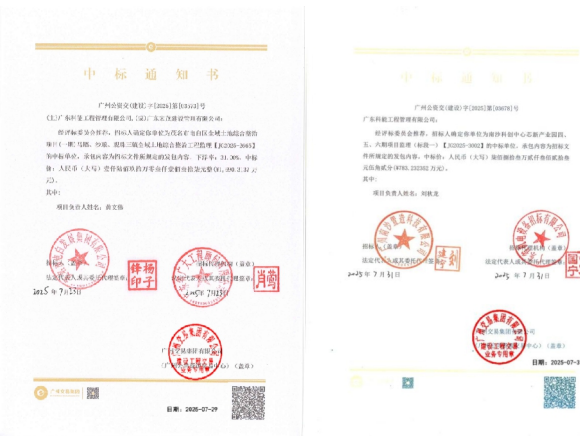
中 标 通 知 书

广州公资交(建设)字[2025]第[03473]号

(主)广东环亚工程管理有限公司,(成)广东正茂建设管理有限公司:

经评标委员会推荐,而后又确定你单位为花蓝桥分面目地块主地综合整治项目一期马路、沙面、琉璃三线主地块综合整治工程监理[JG2025-3665]的中标单位,该项目最终的投标报价为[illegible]。下浮率:31.38%。中标额,人民币(大写)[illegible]

项目负责人姓名:黄文扬

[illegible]

法定代表人或其委托代理人签字

锋扬印子

肖鹊

2025年7月25日

广州公共资源交易中心
建设工程交易业务专用章

日期:2025-07-29

中 标 通 知 书

广州公资交(建设)字[2025]第[03478]号

广东科能工程管理有限公司:

经评标委员会推荐,招标人确定你单位为南沙科创中心总部产业园四、五、六期项目监理(标段一)[JG2025-3092]的中标单位,承包内容为招标文件所规定的发包内容,中标价:人民币(大写)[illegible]元(¥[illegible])

项目负责人姓名:刘秋龙

招标人(盖章)

法定代表人或其委托代理人签字

招标代理机构(盖章)

法定代表人或其委托代理人签字

2025年7月31日

2025年7月31日

广州公共资源交易中心
建设工程交易业务专用章

日期:2025-07-3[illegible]